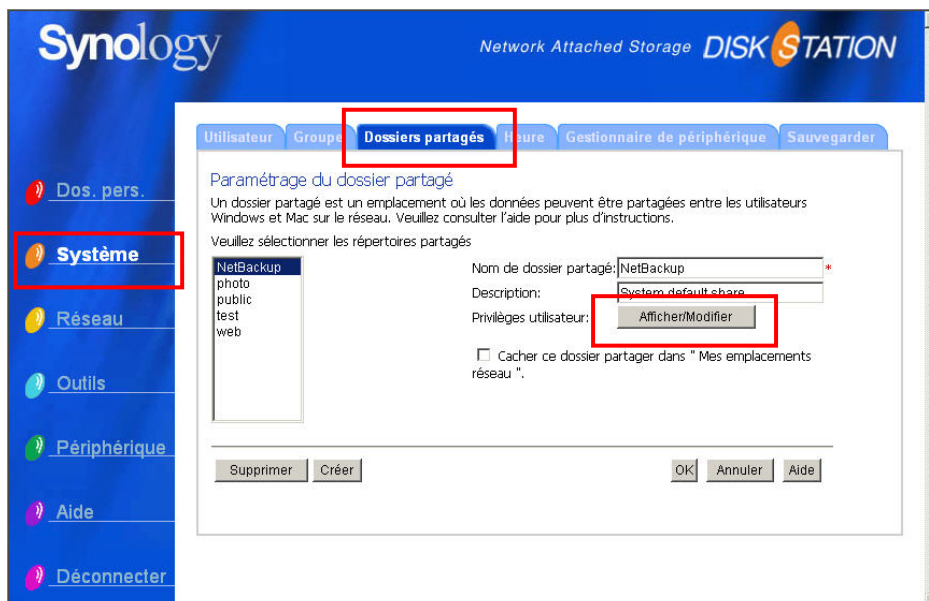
Synology

Network Attached Storage DISK STATION

Utilisateur | Groupe | Dossiers partagés | Heure | Gestionnaire de périphérique | Sauvegarder

Dos. pers.

Système

Réseau

Outils

Périphérique

Aide

Déconnecter

Paramétrage du dossier partagé

Un dossier partagé est un emplacement où les données peuvent être partagées entre les utilisateurs Windows et Mac sur le réseau. Veuillez consulter l'aide pour plus d'instructions.

Veuillez sélectionner les répertoires partagés

NetBackup
photo
public
test
web

Nom de dossier partagé: NetBackup *

Description: System default share

Privilèges utilisateur: Afficher/Modifier

Cacher ce dossier partager dans " Mes emplacements réseau ".

Supprimer | Créer

OK | Annuler | Aide